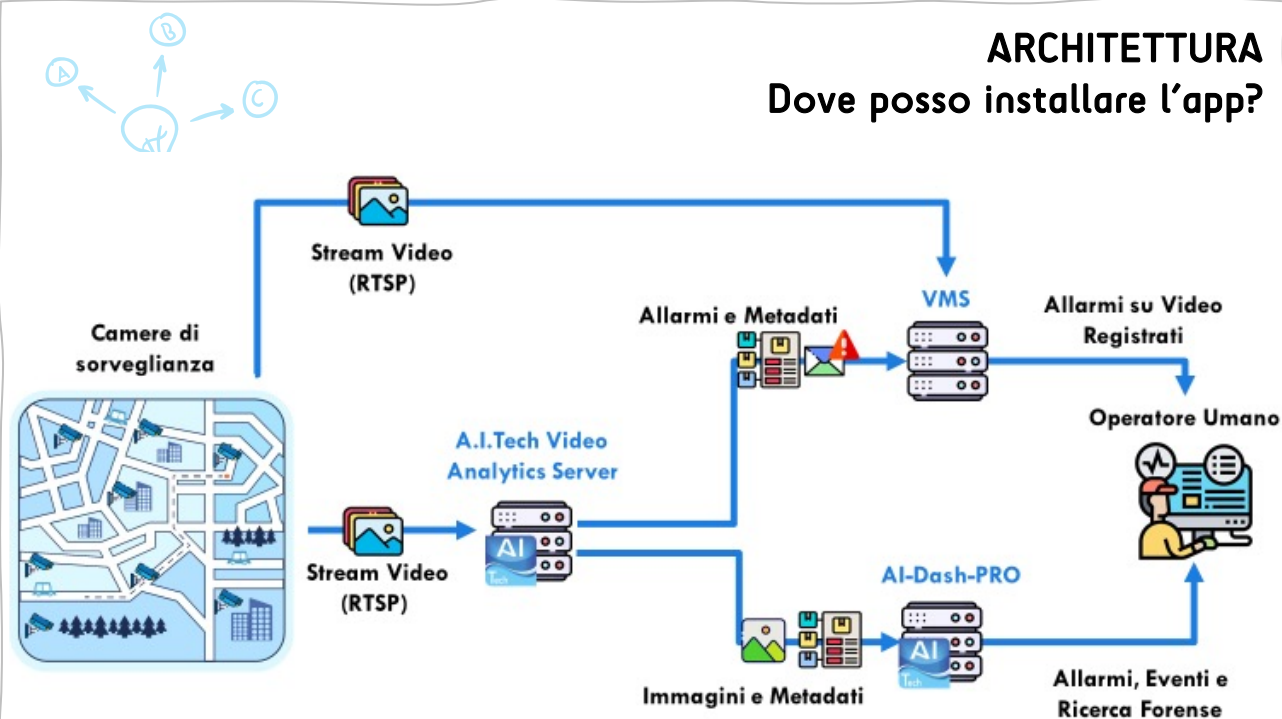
ARCHITETTURA
Dove posso installare l'app?

A B C

Stream Video (RTSP)

Camere di sorveglianza

Allarmi e Metadati

VMS

Allarmi su Video Registrati

Operatore Umano

A.I.Tech Video Analytics Server

AI Tech

Stream Video (RTSP)

AI-Dash-PRO

AI Tech

Immagini e Metadati

Allarmi, Eventi e Ricerca Forense